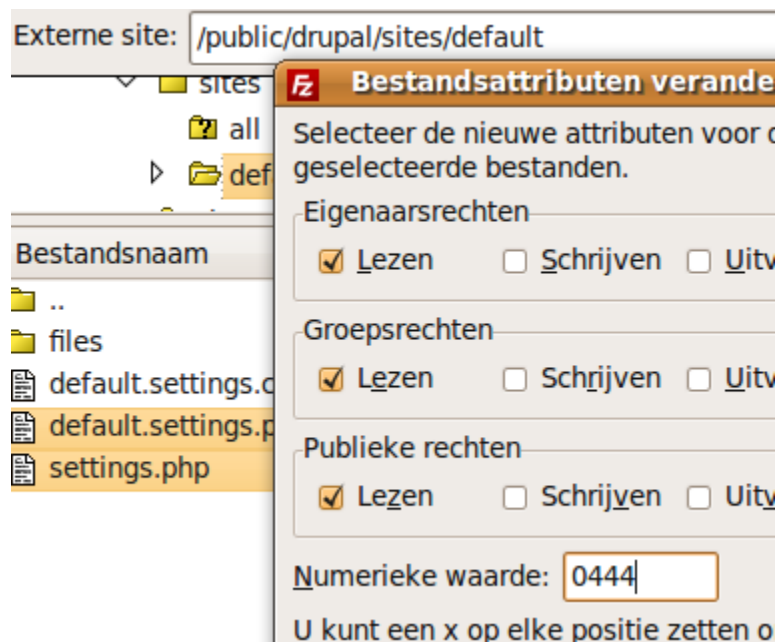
Externe site: /public/drupal/sites/default

sites

all

def

Bestandsnaam

..

files

default.settings.c

default.settings.p

settings.php

Bestandsattributen verande

Selecteer de nieuwe attributen voor c geselecteerde bestanden.

Eigenaarsrechten

Lezen Schrijven Uitv

Groepsrechten

Lezen Schrijven Uitv

Publieke rechten

Lezen Schrijven Uitv

Numerieke waarde: 0444

U kunt een x op elke positie zetten o